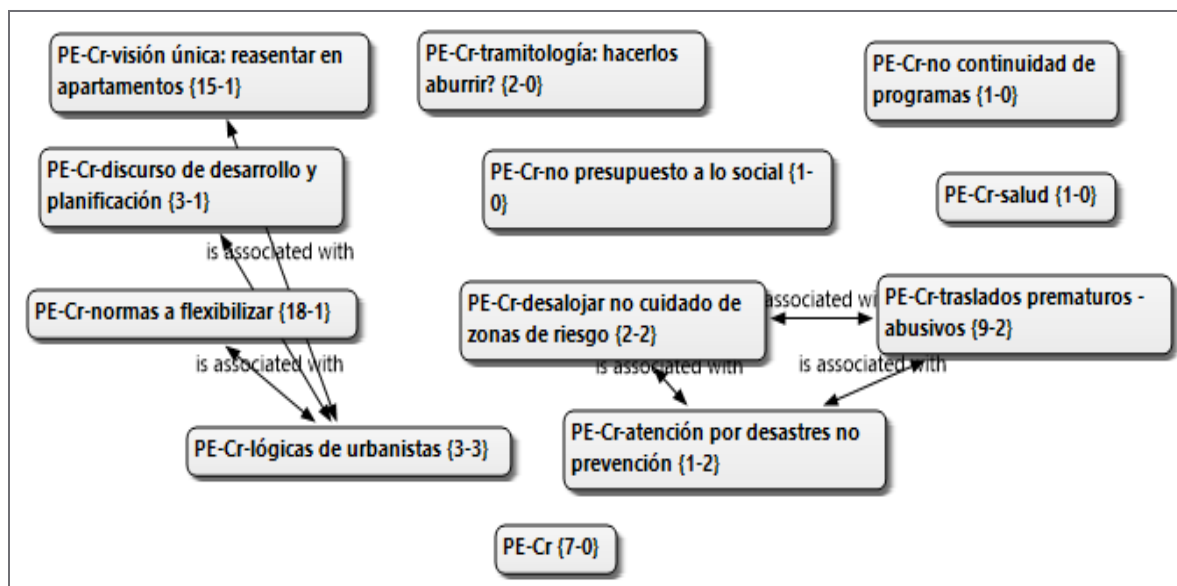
PE-Cr-visión única: reasentar en apartamentos {15-1}

PE-Cr-tramitología: hacerlos aburrir? {2-0}

PE-Cr-no continuidad de programas {1-0}

PE-Cr-discurso de desarrollo y planificación {3-1}

PE-Cr-no presupuesto a lo social {1-0}

PE-Cr-salud {1-0}

is associated with

PE-Cr-normas a flexibilizar {18-1}

PE-Cr-desalojar no cuidado de zonas de riesgo {2-2}

associated wi

PE-Cr-traslados prematuros - abusivos {9-2}

is associated with

is associated with

is associated with

PE-Cr-lógicas de urbanistas {3-3}

PE-Cr-atención por desastres no prevención {1-2}

PE-Cr {7-0}